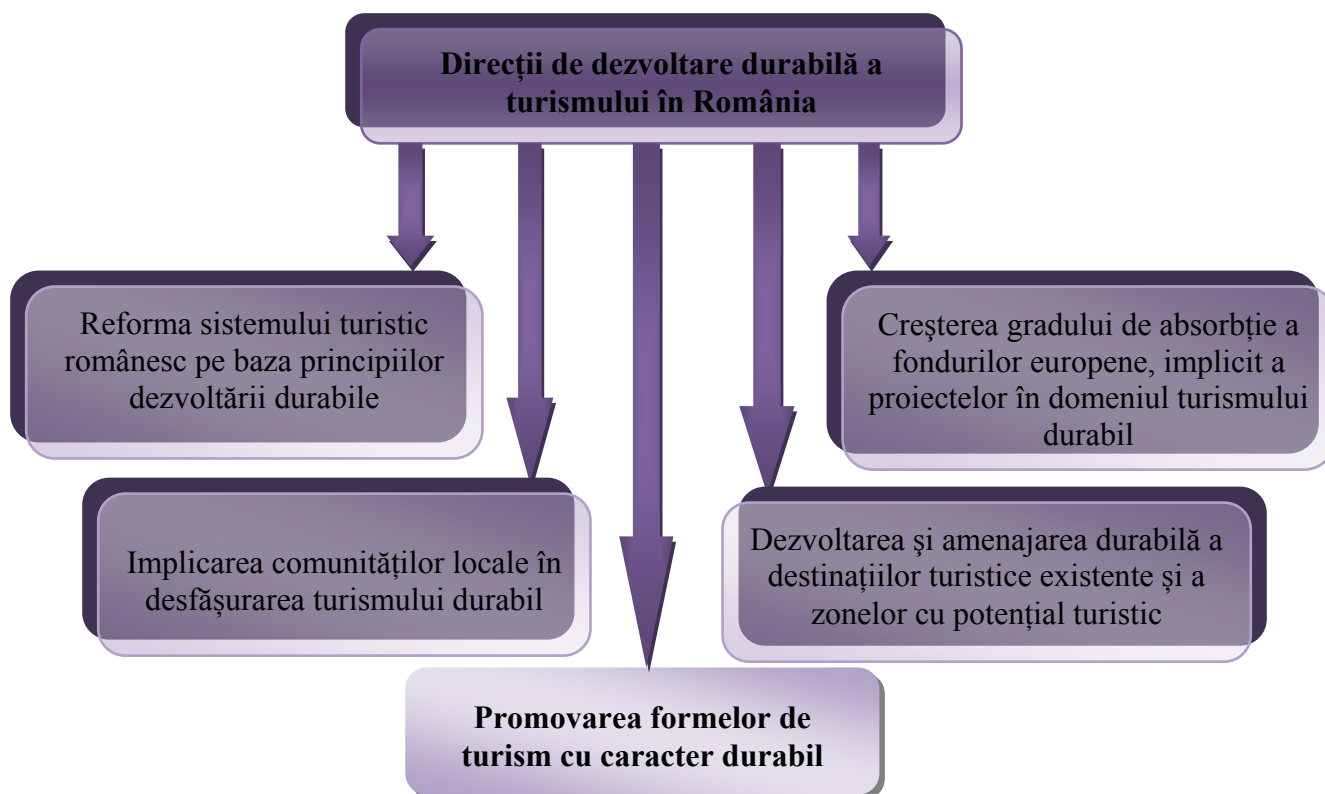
Direcţii de dezvoltare durabilă a turismului în România

Reforma sistemului turistic românesc pe baza principiilor dezvoltării durabile

Creşterea gradului de absorbție a fondurilor europene, implicit a proiectelor în domeniul turismului durabil

Implicarea comunităţilor locale în desfășurarea turismului durabil

Dezvoltarea şi amenajarea durabilă a destinațiilor turistice existente și a zonelor cu potențial turistic

Promovarea formelor de turism cu caracter durabil